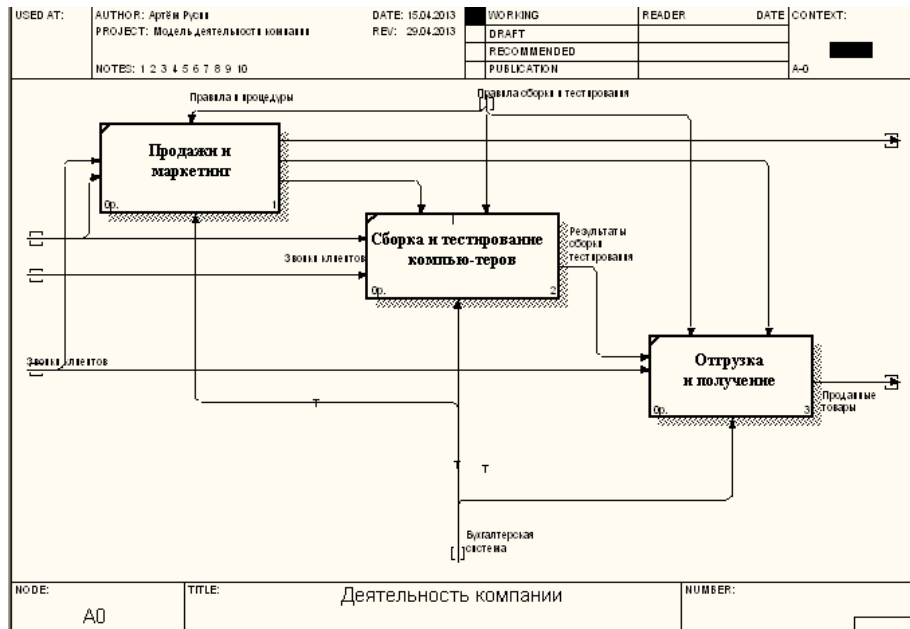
USED AT: | AUTHOR: Артём Руси | DATE: 15.04.2013 | WORKING | READER | DATE | CONTEXT:
PROJECT: Модель деятельности компании | REV: 29.04.2013 | DRAFT
RECOMMENDED
NOTES: 1 2 3 4 5 6 7 8 9 10 | PUBLICATION | A-0

Правила и процедуры

Правила сборки и тестирования

Продажи и маркетинг

0р. 1

Сборка и тестирование компью-теров

0р. 2

Результаты сборки тестирования

Звонки клиентов

Звонки клиентов

Отгрузка и получение

0р. 3

Проданные товары

T

T

Бухгалтерская система

NODE: A0 | TITLE: Деятельность компании | NUMBER: